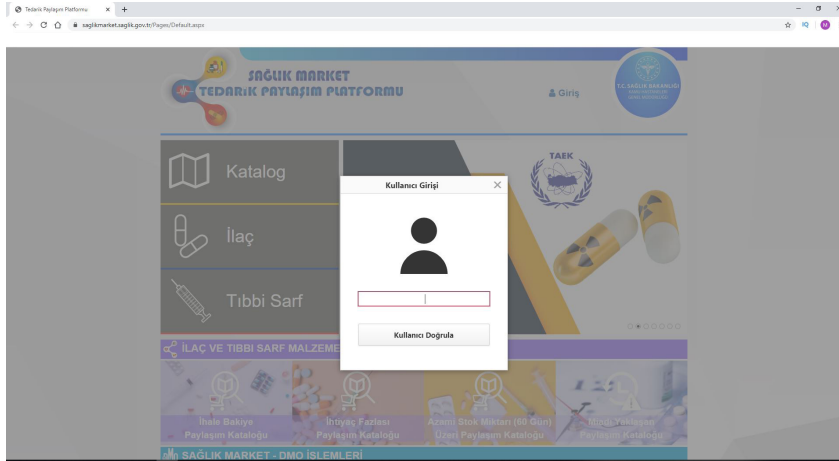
Tedarik Paylaşım Platformu ×  +

saglikmarket.saglik.gov.tr/Pages/Default.aspx

SAĞLIK MARKET
TEDARİK PAYLAŞIM PLATFORMU

Giriş

T.C. SAĞLIK BAKANLIĞI

Katalog

İlaç

Tıbbi Sarf

TAEK

Kullanıcı Girişi

Kullanıcı Doğrula

İLAÇ VE TIBBİ SARF MALZEME

İhale Bakiye Paylaşım Kataloğu

İhtiyaç Fazlası Paylaşım Kataloğu

Azami Stok Miktarı (60 Gün) Üzeri Paylaşım Kataloğu

Miadı Yaklaşan Paylaşım Kataloğu

SAĞLIK MARKET - DMO İŞLEMLERİ